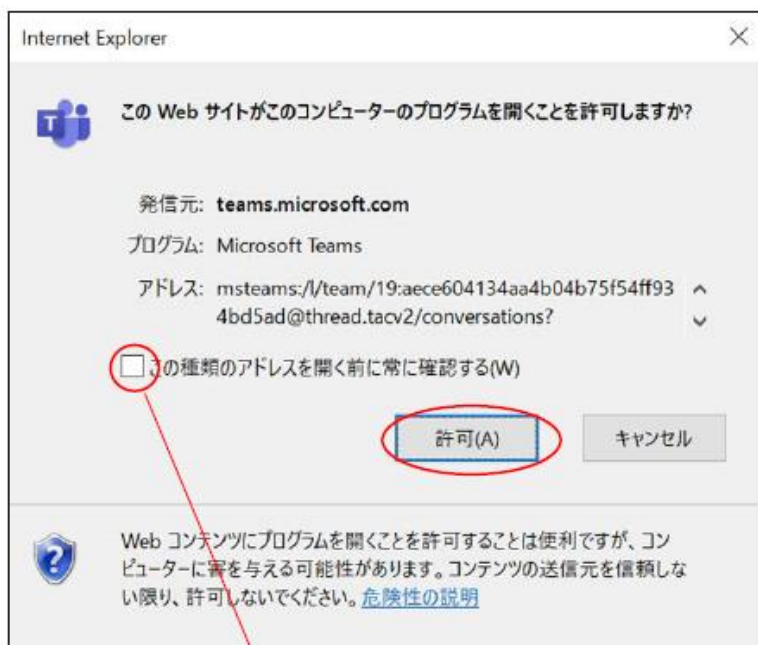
Internet Explorer

この Web サイトがこのコンピューターのプログラムを開くことを許可しますか?

発信元: teams.microsoft.com

プログラム: Microsoft Teams

アドレス: msteams:/l/team/19:aece604134aa4b04b75f54ff934bd5ad@thread.tacv2/conversations?

この種類のアドレスを開く前に常に確認する(W)

許可(A)

キャンセル

Web コンテンツにプログラムを開くことを許可することは便利ですが、コンピューターに害を与える可能性があります。コンテンツの送信元を信頼しない限り、許可しないでください。危険性の説明